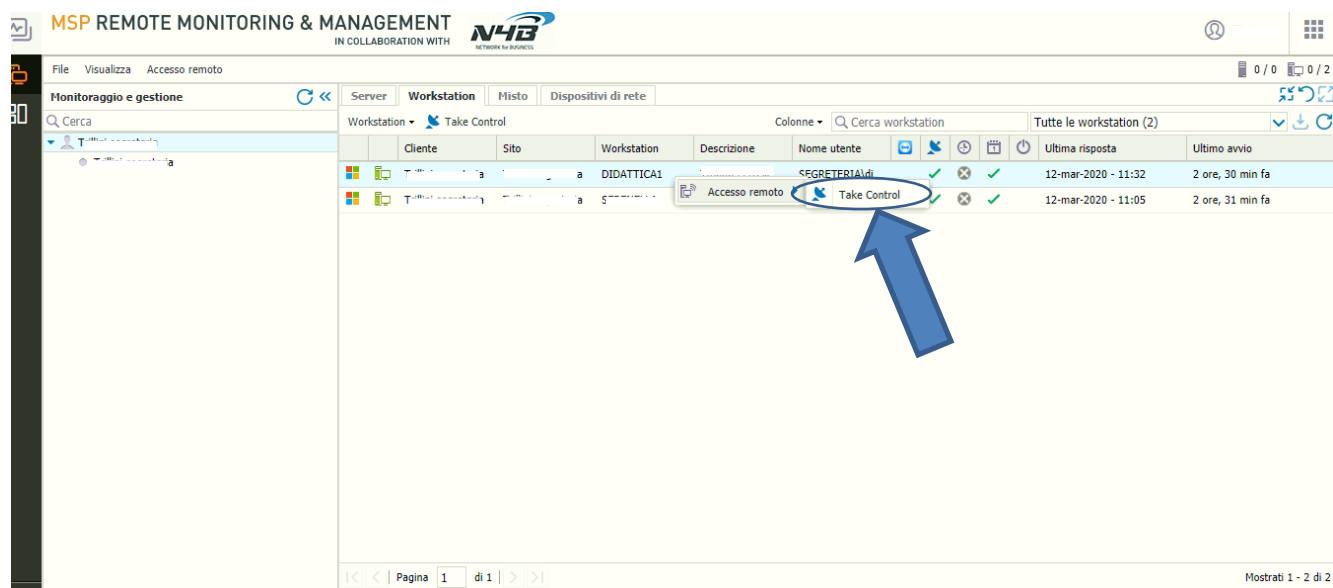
MSP REMOTE MONITORING & MANAGEMENT
IN COLLABORATION WITH
N4B
NETWORK for BUSINESS

File Visualizza Accesso remoto

0 / 0 0 / 2

Monitoraggio e gestione

Cerca

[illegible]

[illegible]

Server Workstation Misto Dispositivi di rete

Workstation Take Control

Colonne Cerca workstation Tutte le workstation (2)

| | | Cliente | Sito | Workstation | Descrizione | Nome utente | | | | | | Ultima risposta | Ultimo avvio |
|---|---|---|---|---|---|---|---|---|---|---|---|---|---|
| | | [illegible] | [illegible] | DIDATTICA1 | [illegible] | SEGRETERIA\di | | | | | | 12-mar-2020 - 11:32 | 2 ore, 30 min fa |
| | | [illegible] | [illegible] | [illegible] | | | | | | | | 12-mar-2020 - 11:05 | 2 ore, 31 min fa |

Accesso remoto
Take Control

Pagina 1 di 1

Mostrati 1 - 2 di 2